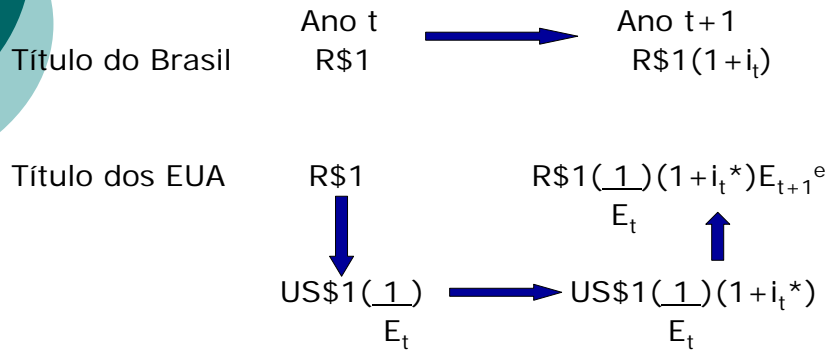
Ano t

Ano t+1

Título do Brasil R\$1

R\$1(1+$i_t$)

Título dos EUA R\$1

R\$1$\left(\frac{1}{E_t}\right)$(1+$i_t$\*)$E_{t+1}^e$

US\$1$\left(\frac{1}{E_t}\right)$

US\$1$\left(\frac{1}{E_t}\right)$(1+$i_t$\*)